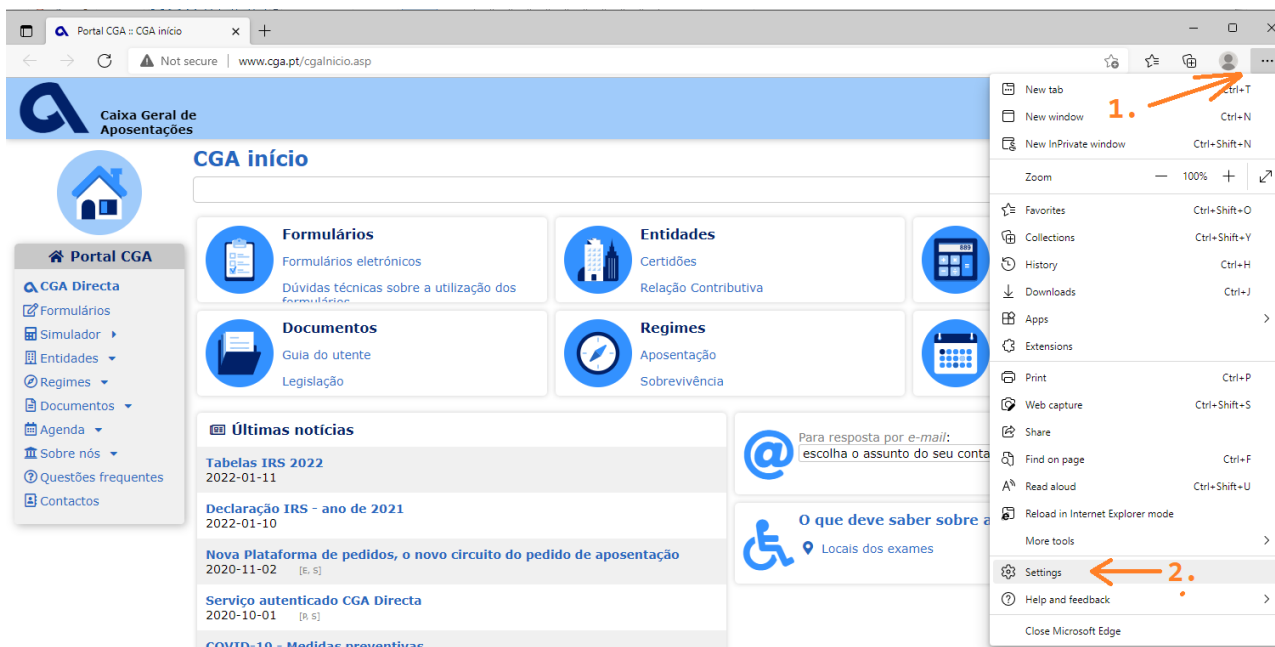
Portal CGA :: CGA início

Not secure | www.cga.pt/cgainicio.asp

Caixa Geral de Aposentações

CGA início

Portal CGA
CGA Directa
Formulários
Simulador
Entidades
Regimes
Documentos
Agenda
Sobre nós
Questões frequentes
Contactos

Formulários
Formulários eletrónicos
Dúvidas técnicas sobre a utilização dos formulários

Entidades
Certidões
Relação Contributiva

Documentos
Guia do utente
Legislação

Regimes
Aposentação
Sobrevivência

Últimas notícias

Tabelas IRS 2022
2022-01-11

Declaração IRS - ano de 2021
2022-01-10

Nova Plataforma de pedidos, o novo circuito do pedido de aposentação
2020-11-02 [E, S]

Serviço autenticado CGA Directa
2020-10-01 [R, S]

COVID-19 - Medidas preventivas

Para resposta por e-mail:
escolha o assunto do seu conta

O que deve saber sobre a
Locais dos exames

New tab Ctrl+T
New window Ctrl+N
New InPrivate window Ctrl+Shift+N
Zoom 100%
Favorites Ctrl+Shift+O
Collections Ctrl+Shift+Y
History Ctrl+H
Downloads Ctrl+J
Apps
Extensions
Print Ctrl+P
Web capture Ctrl+Shift+S
Share
Find on page Ctrl+F
Read aloud Ctrl+Shift+U
Reload in Internet Explorer mode
More tools
Settings
Help and feedback
Close Microsoft Edge

1.
2.